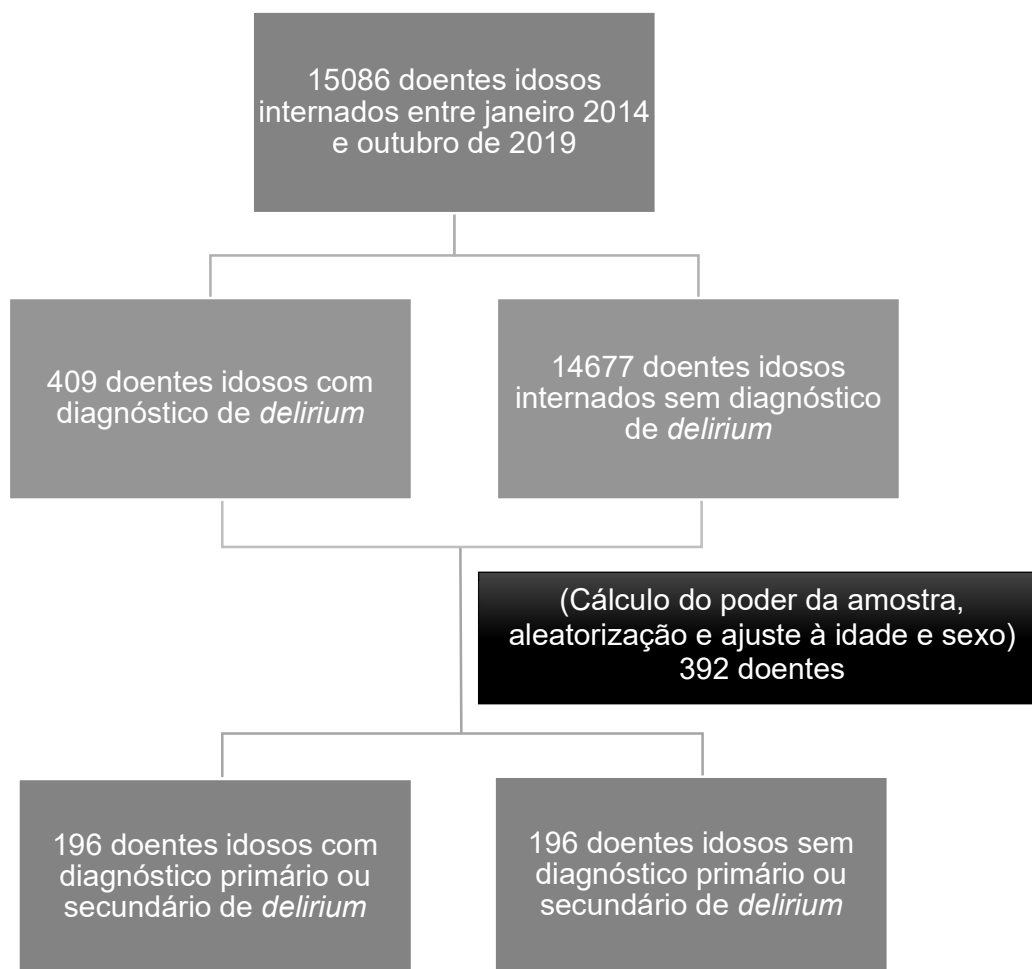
15086 doentes idosos internados entre janeiro 2014 e outubro de 2019

409 doentes idosos com diagnóstico de *delirium*

14677 doentes idosos internados sem diagnóstico de *delirium*

(Cálculo do poder da amostra, aleatorização e ajuste à idade e sexo) 392 doentes

196 doentes idosos com diagnóstico primário ou secundário de *delirium*

196 doentes idosos sem diagnóstico primário ou secundário de *delirium*